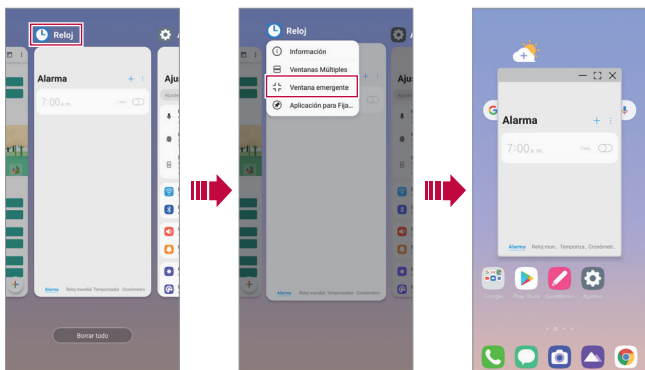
Reloj
Alarma
7:00 a.m.
Aju
Alarma Reloj mundial Temporizador Cronómetro
Borrar todo

Reloj
Información
Ventanas Múltiples
Ventana emergente
Aplicación para Fija...
Alarma Reloj mundial Temporizador Cronómetro

Alarma
7:00 a.m.
Alarma Reloj mun. Temporiza. Cronómetro
Google Play Store Cuaderno Ajustes